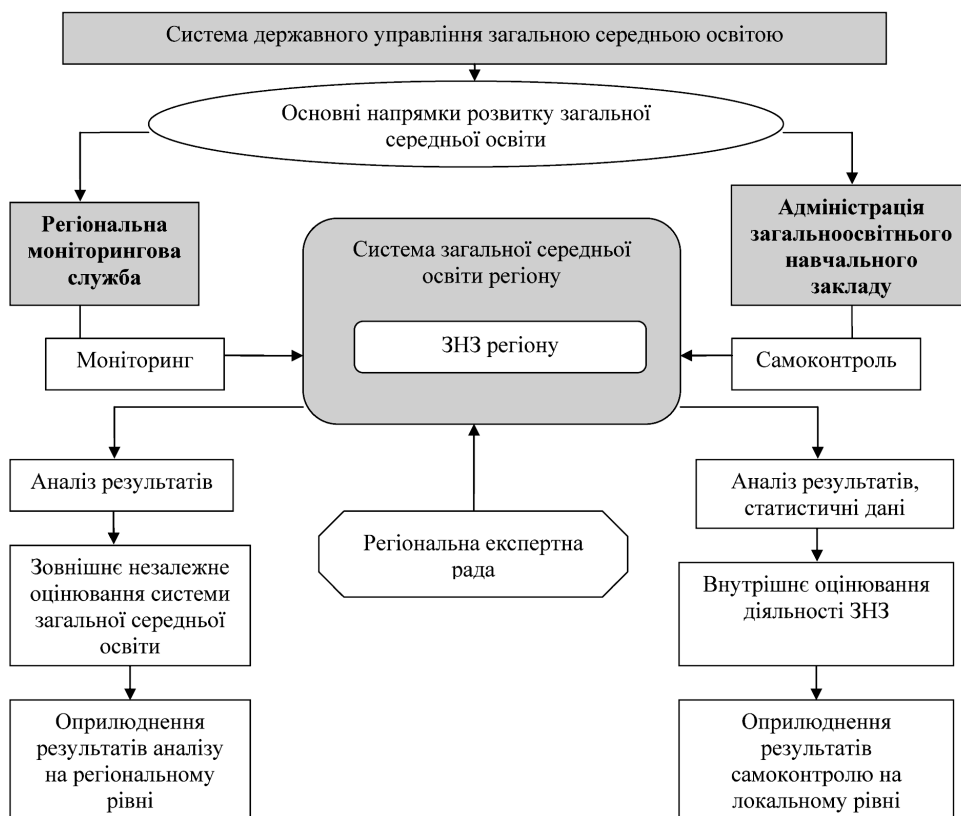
Система державного управління загальною середньою освітою

Основні напрямки розвитку загальної середньої освіти

Регіональна моніторингова служба

Система загальної середньої освіти регіону

ЗНЗ регіону

Адміністрація загальноосвітнього навчального закладу

Моніторинг

Самоконтроль

Аналіз результатів

Регіональна експертна рада

Аналіз результатів, статистичні дані

Зовнішнє незалежне оцінювання системи загальної середньої освіти

Внутрішнє оцінювання діяльності ЗНЗ

Оприлюднення результатів аналізу на регіональному рівні

Оприлюднення результатів самоконтролю на локальному рівні